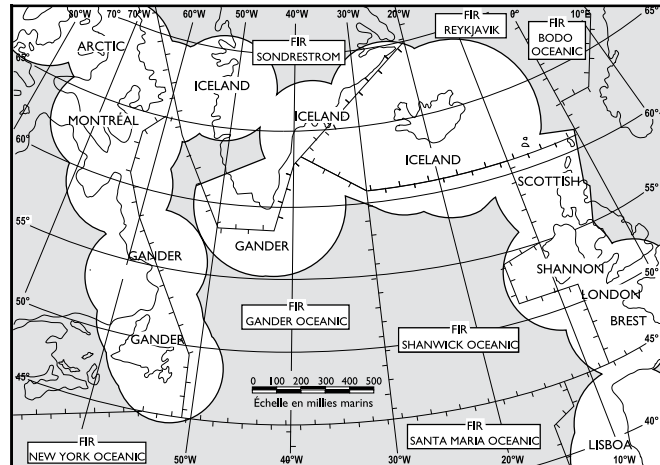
80°W 70°W 70°W 60°W 50°W 40°W 30°W 20°W 0° 10°E 65°

FIR
SONDRESTROM

FIR
REYKJAVIK

FIR
BODO
OCEANIC

ARCTIC

65°

ICELAND

ICELAND

60°

MONTREAL

60°

ICELAND

SCOTTISH

55°

55°

GANDER

GANDER

SHANNON

50°

50°

LONDON

FIR
GANDER OCEANIC

BREST

GANDER

FIR
SHANWICK OCEANIC

45°

45°

0 100 200 300 400 500
Échelle en millies marins

40°

FIR
NEW YORK OCEANIC

50°W

40°W

30°W

FIR
SANTA MARIA OCEANIC

20°W

LISBOA

10°W